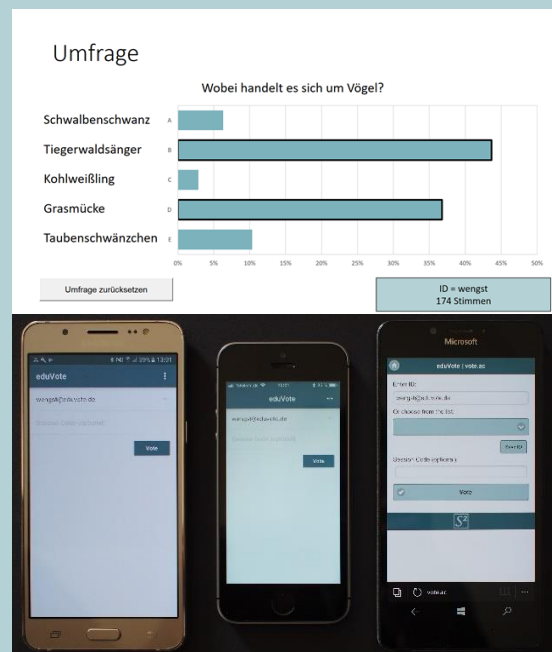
Umfrage

Wobei handelt es sich um Vögel?

Schwalbenschwanz A
Tiegerwaldsänger B
Kohlweißling C
Grasmücke D
Taubenschwänzchen E

0% 5% 10% 15% 20% 25% 30% 35% 40% 45% 50%

Umfrage zurücksetzen

ID = wengst
174 Stimmen

eduVote
wengst@eduvote.de
Session Code (optional)
Vote

eduVote
wengst@eduvote.de
Session Code (optional)
Vote

Microsoft
eduVote | vote.ac
Enter ID:
wengst@eduvote.de
Or choose from the list:
Save ID
Session Code (optional):
Vote
vote.ac